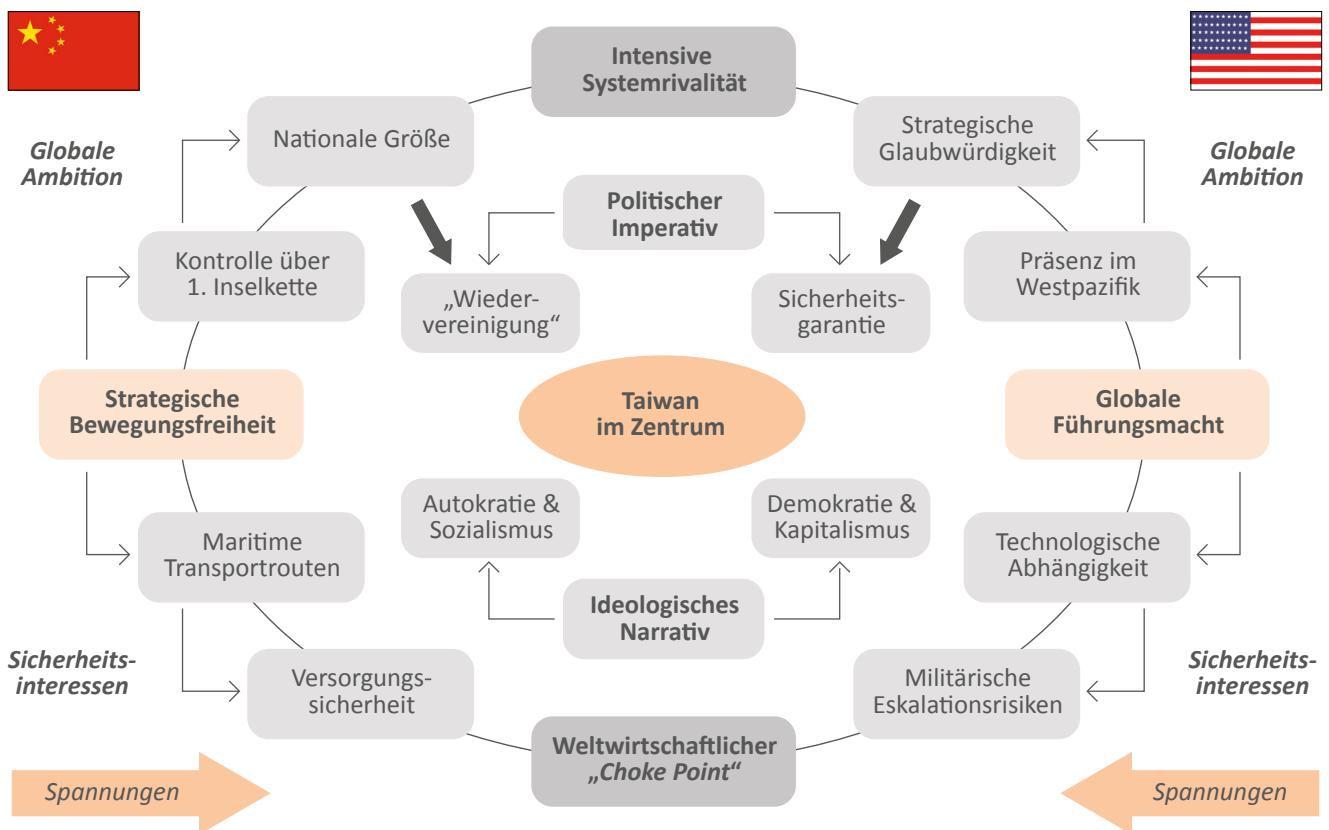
Intensive Systemrivalität

Globale Ambition

Nationale Größe

Strategische Glaubwürdigkeit

Globale Ambition

Politischer Imperativ

Kontrolle über 1. Inselkette

„Wiedervereinigung“

Sicherheitsgarantie

Präsenz im Westpazifik

Strategische Bewegungsfreiheit

Taiwan im Zentrum

Globale Führungsmacht

Autokratie & Sozialismus

Demokratie & Kapitalismus

Maritime Transportrouten

Technologische Abhängigkeit

Ideologisches Narrativ

Sicherheitsinteressen

Versorgungssicherheit

Militärische Eskalationsrisiken

Sicherheitsinteressen

Weltwirtschaftlicher „Choke Point“

Spannungen

Spannungen